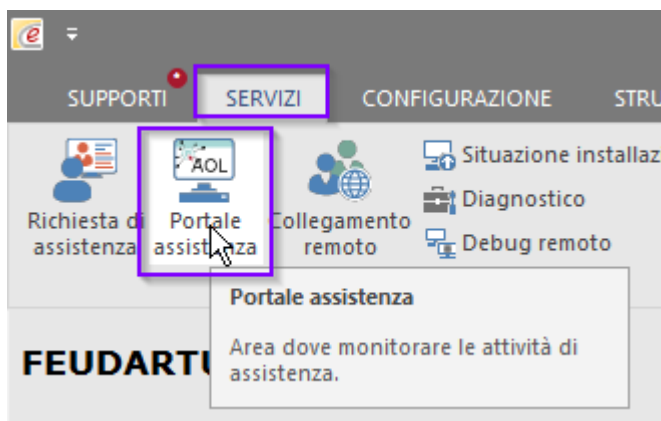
SUPPORTI SERVIZI CONFIGURAZIONE STRU

Richiesta di assistenza

AOL

Portale assistenza

Collegamento remoto

Situazione installaz

Diagnostico

Debug remoto

Portale assistenza

Area dove monitorare le attività di assistenza.

FEUDARTU